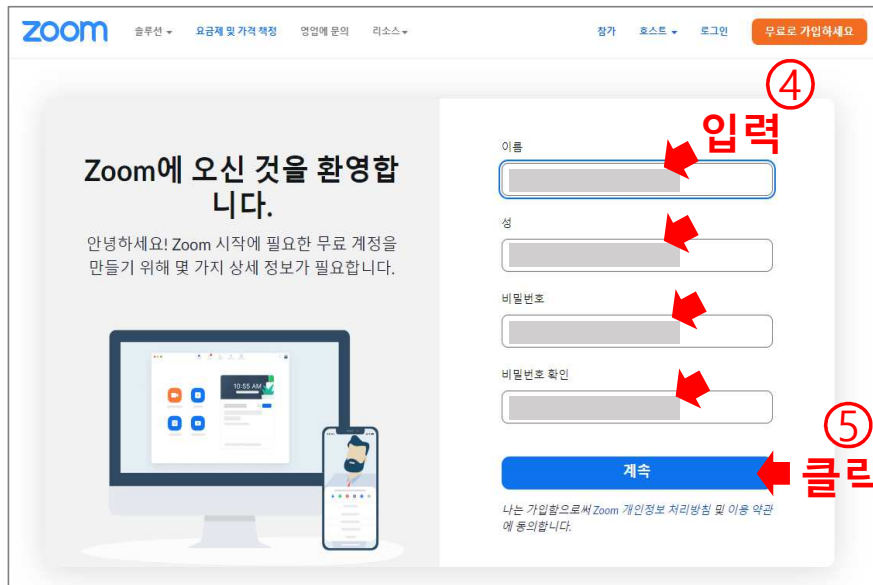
zoom 솔루션 요금제 및 가격 책정 영업에 문의 리소스 참가 호스트 로그인 무료로 가입하세요

④ 입력

Zoom에 오신 것을 환영합니다.

안녕하세요! Zoom 시작에 필요한 무료 계정을 만들기 위해 몇 가지 상세 정보가 필요합니다.

10:55 AM

이름

성

비밀번호

비밀번호 확인

⑤

계속

클릭

나는 가입함으로써 Zoom 개인정보 처리방침 및 이용 약관에 동의합니다.